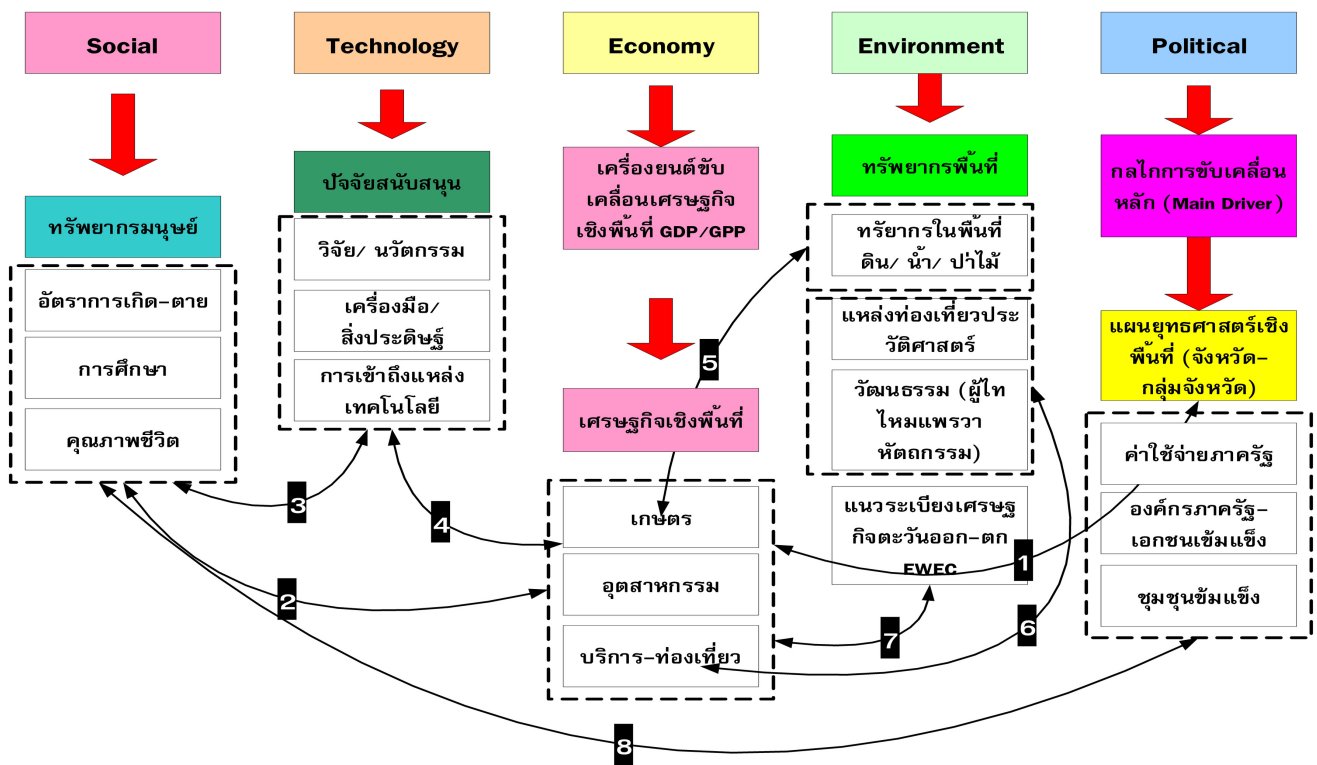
Social

Technology

Economy

Environment

Political

ทรัพยากรมนุษย์

อัตราการเกิด-ตาย

การศึกษา

คุณภาพชีวิต

ปัจจัยสนับสนุน

วิจัย/ นวัตกรรม

เครื่องมือ/ สิ่งประดิษฐ์

การเข้าถึงแหล่งเทคโนโลยี

เครื่องยนต์ขับเคลื่อนเศรษฐกิจเชิงพื้นที่ GDP/GPP

เศรษฐกิจเชิงพื้นที่

เกษตร

อุตสาหกรรม

บริการ-ท่องเที่ยว

ทรัพยากรพื้นที่

ทรัยากรในพื้นที่ ดิน/ น้ำ/ ป่าไม้

แหล่งท่องเที่ยวประวัติศาสตร์

วัฒนธรรม (ผู้ไทไหมแพรวาหัตถกรรม)

แนวระเบียงเศรษฐกิจตะวันออก-ตก EWEC

กลไกการขับเคลื่อนหลัก (Main Driver)

แผนยุทธศาสตร์เชิงพื้นที่ (จังหวัด-กลุ่มจังหวัด)

ค่าใช้จ่ายภาครัฐ

องค์กรภาครัฐ-เอกชนเข้มแข็ง

ชุมชุนข้มแข็ง

1

2

3

4

5

6

7

8